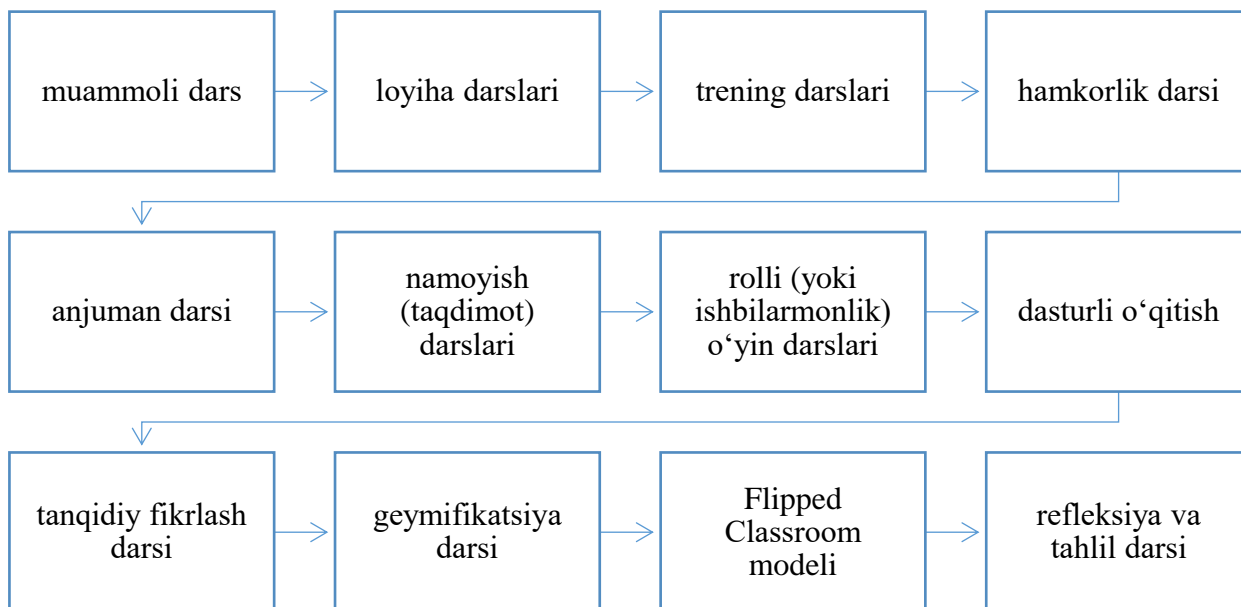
muammoli dars

loyiha darslari

trening darslari

hamkorlik darsi

anjuman darsi

namoyish (taqdimot) darslari

rolli (yoki ishbilarmonlik) o‘yin darslari

dasturli o‘qitish

tanqidiy fikrlash darsi

geymifikatsiya darsi

Flipped Classroom modeli

refleksiya va tahlil darsi